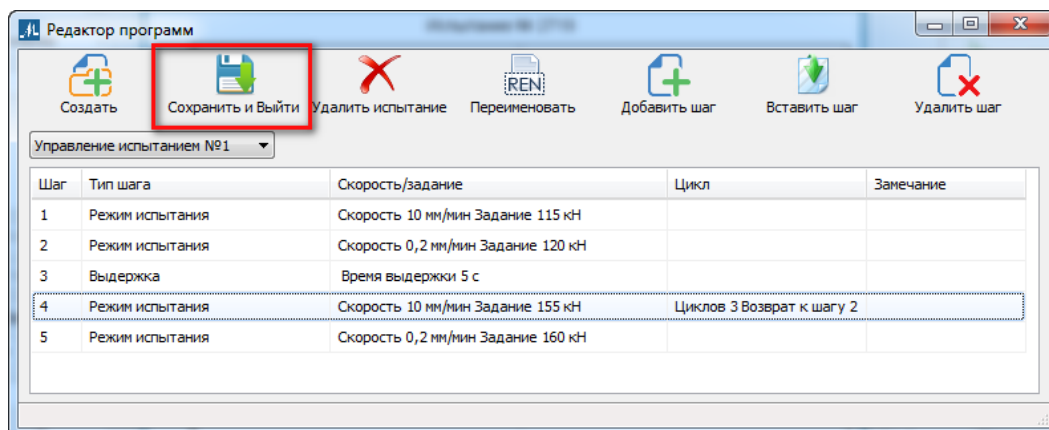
Редактор программ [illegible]

Создать
Сохранить и Выйти
Удалить испытание
REN
Переименовать
Добавить шаг
Вставить шаг
Удалить шаг

Управление испытанием №1

| Шаг | Тип шага | Скорость/задание | Цикл | Замечание |
|---|---|---|---|---|
| 1 | Режим испытания | Скорость 10 мм/мин Задание 115 кН | | |
| 2 | Режим испытания | Скорость 0,2 мм/мин Задание 120 кН | | |
| 3 | Выдержка | Время выдержки 5 с | | |
| 4 | Режим испытания | Скорость 10 мм/мин Задание 155 кН | Циклов 3 Возврат к шагу 2 | |
| 5 | Режим испытания | Скорость 0,2 мм/мин Задание 160 кН | | |